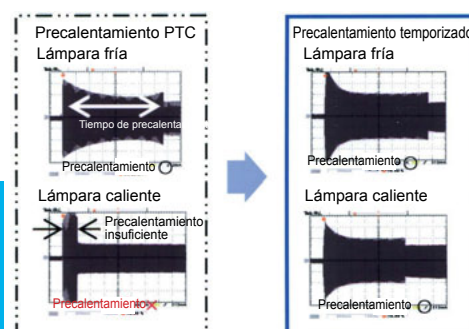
Precalentamiento PTC
Lámpara fría
Tiempo de precalenta
Precalentamiento
Lámpara caliente
Precalentamiento insuficiente
Precalentamiento

Precalentamiento temporizado
Lámpara fría
Precalentamiento
Lámpara caliente
Precalentamiento